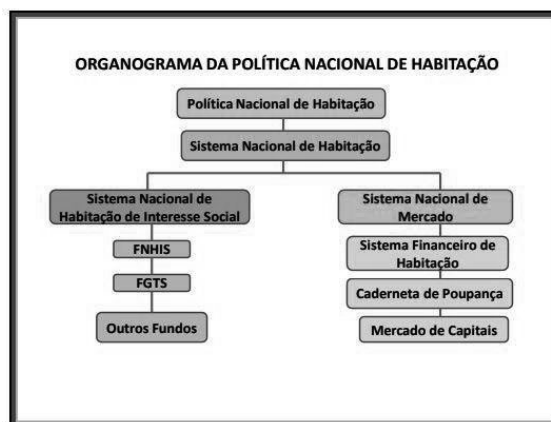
ORGANOGRAMA DA POLÍTICA NACIONAL DE HABITAÇÃO

Política Nacional de Habitação

Sistema Nacional de Habitação

Sistema Nacional de Habitação de Interesse Social

FNHIS

FGTS

Outros Fundos

Sistema Nacional de Mercado

Sistema Financeiro de Habitação

Caderneta de Poupança

Mercado de Capitais